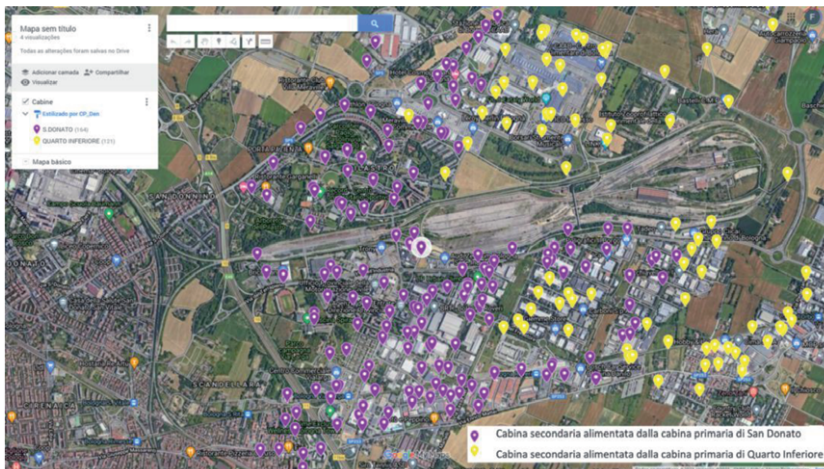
Mapa sem título
4 visualizações
Todas as alterações foram salvas no Drive
Adicionar camada
Compartilhar
Visualizar
Cabine
Estilizado por CP_Den
S.DONATO (144)
QUARTO INFERIORE (131)
Mapa básico

Cabina secondaria alimentata dalla cabina primaria di San Donato
Cabina secondaria alimentata dalla cabina primaria di Quarto Inferiore